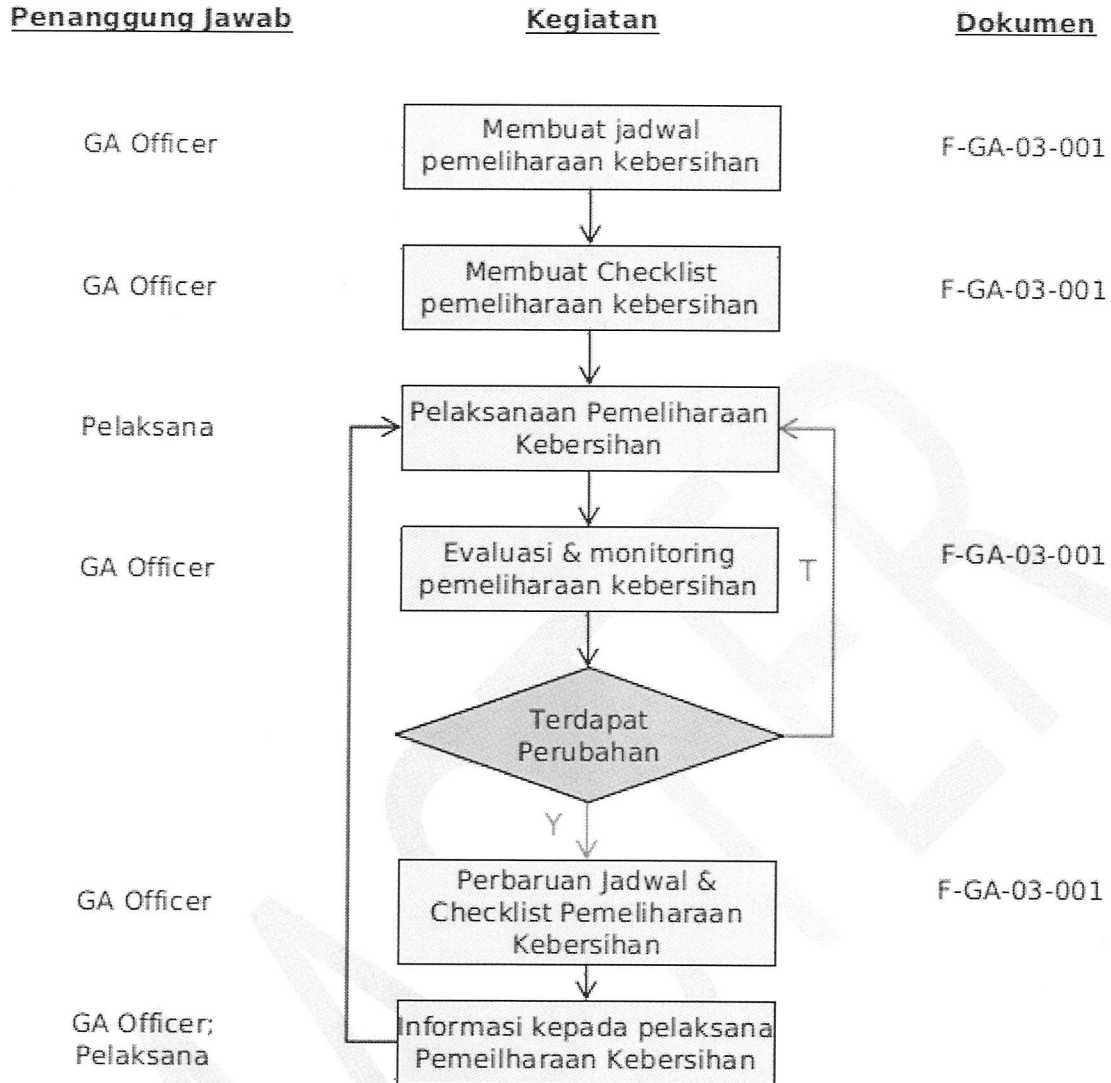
| Penanggung Jawab | Kegiatan | Dokumen |
|---|---|---|
| GA Officer | Membuat jadwal pemeliharaan kebersihan | F-GA-03-001 |
| GA Officer | Membuat Checklist pemeliharaan kebersihan | F-GA-03-001 |
| Pelaksana | Pelaksanaan Pemeliharaan Kebersihan | |
| GA Officer | Evaluasi & monitoring pemeliharaan kebersihan | F-GA-03-001 |
| | Terdapat Perubahan | |
| GA Officer | Perbaruan Jadwal & Checklist Pemeliharaan Kebersihan | F-GA-03-001 |
| GA Officer; Pelaksana | Informasi kepada pelaksana Pemeilharaan Kebersihan | |

T

Y